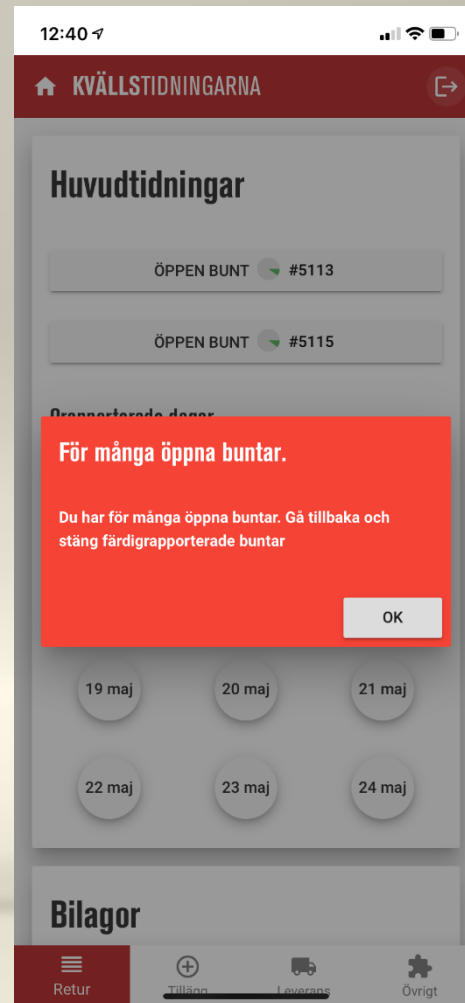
12:40

KVÄLLSTIDNINGARNA

Huvudtidningar

ÖPPEN BUNT #5113

ÖPPEN BUNT #5115

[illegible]

För många öppna buntar.

Du har för många öppna buntar. Gå tillbaka och stäng färdigrapporterade buntar

OK

19 maj
20 maj
21 maj

22 maj
23 maj
24 maj

Bilagor

Retur
Tillägg
Leverans
Övrigt